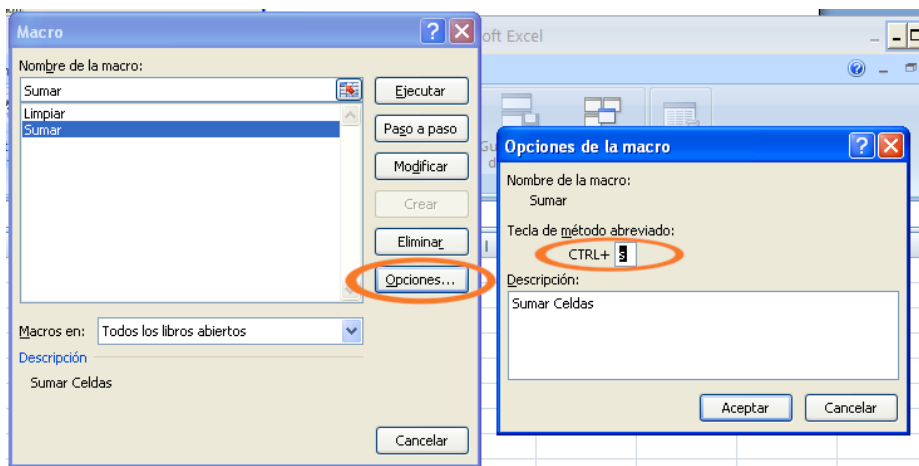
Macro

oft Excel

Nombre de la macro:

Sumar

Limpiar

Sumar

Ejecutar

Paso a paso

Modificar

Crear

Eliminar

Opciones...

Macros en: Todos los libros abiertos

Descripción

Sumar Celdas

Cancelar

Opciones de la macro

Nombre de la macro:

Sumar

Tecla de método abreviado:

CTRL+ s

Descripción:

Sumar Celdas

Aceptar

Cancelar